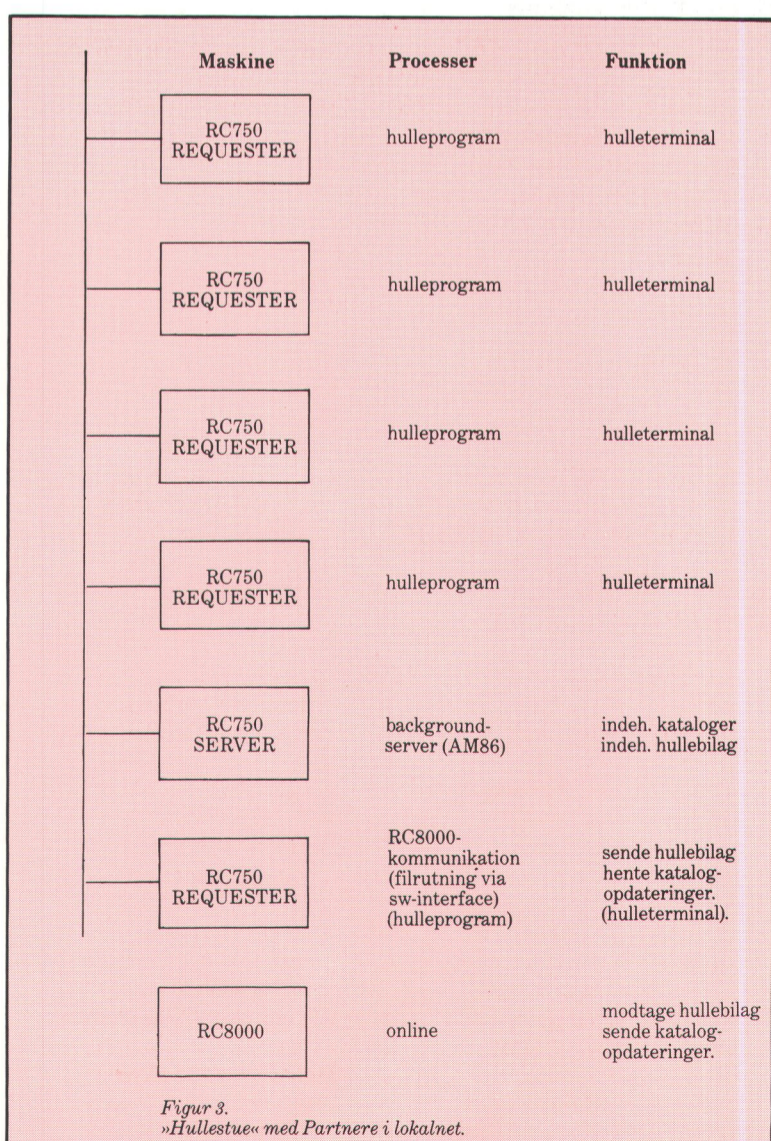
| Maskine | Processer | Funktion |
|---|---|---|
| RC750 REQUESTER | hulleprogram | hulleterminal |
| RC750 REQUESTER | hulleprogram | hulleterminal |
| RC750 REQUESTER | hulleprogram | hulleterminal |
| RC750 REQUESTER | hulleprogram | hulleterminal |
| RC750 SERVER | background-server (AM86) | indeh. kataloger indeh. hullebilag |
| RC750 REQUESTER | RC8000-kommunikation (filrutning via sw-interface) (hulleprogram) | sende hullebilag hente katalog-opdateringer. (hulleterminal). |
| RC8000 | online | modtage hullebilag sende katalog-opdateringer. |

Figur 3.
»Hullestue« med Partnere i lokalnet.